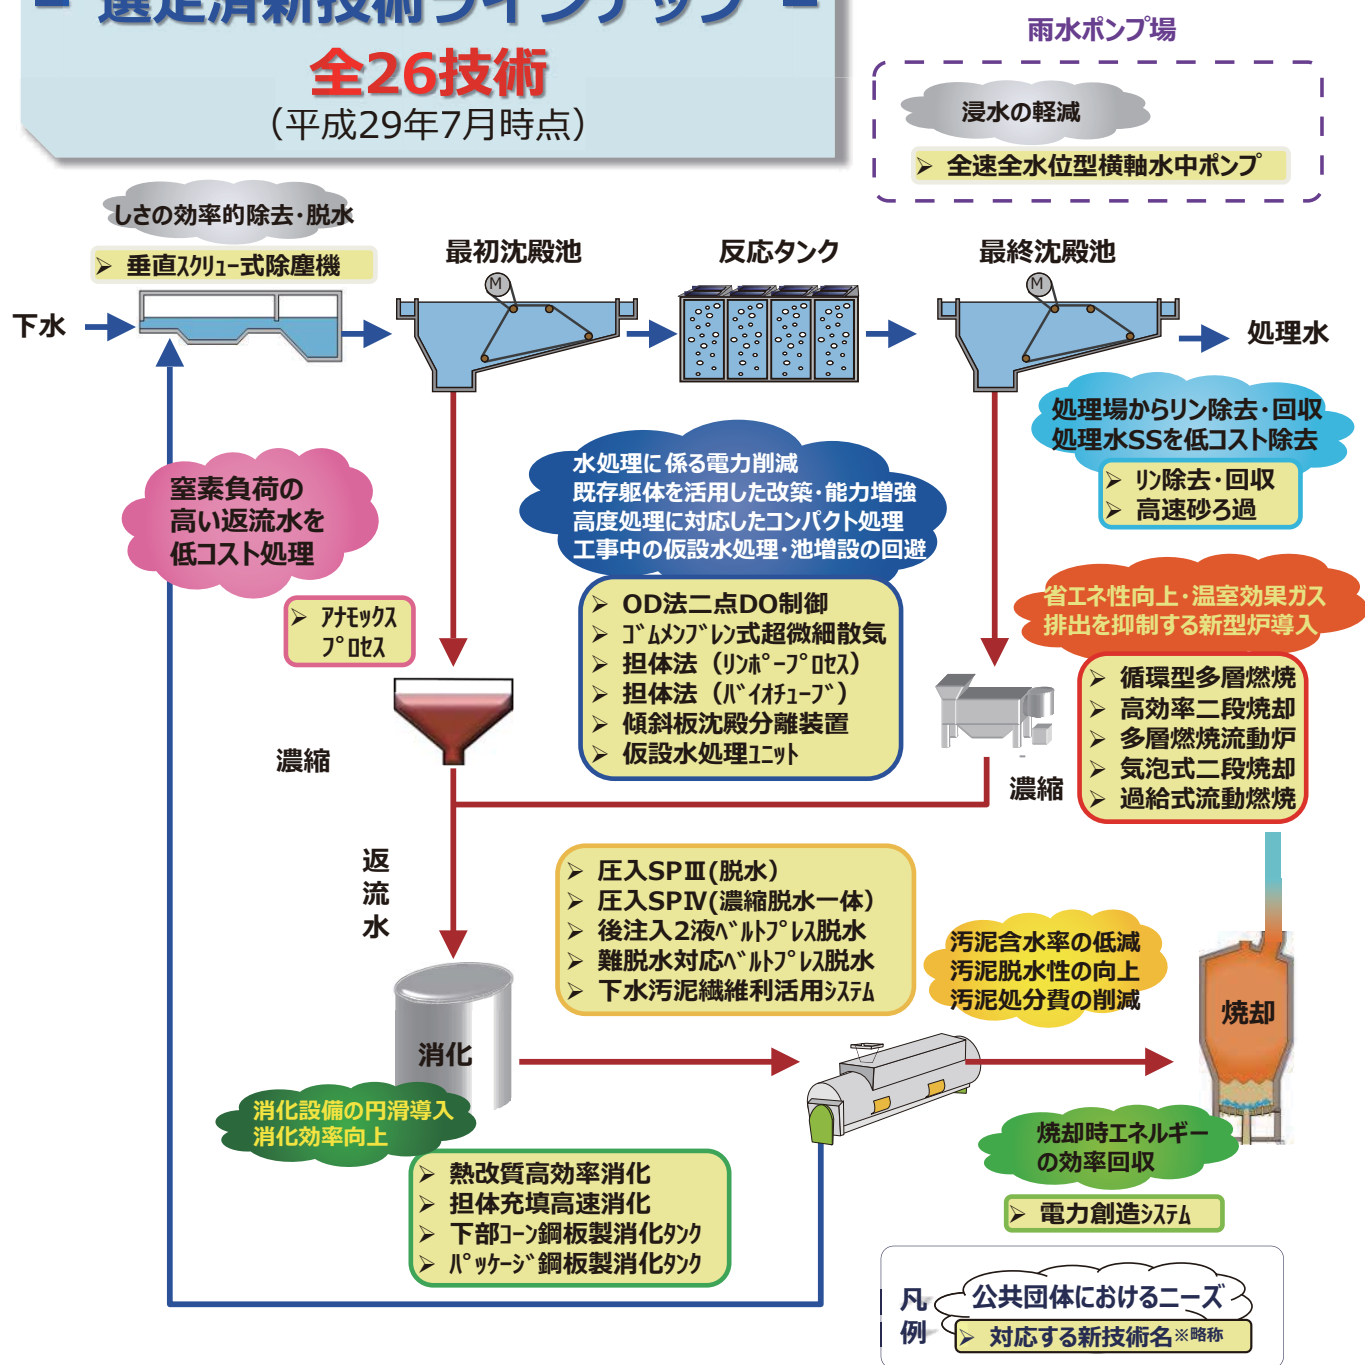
全26技術
(平成29年7月時点)

雨水ポンプ場

浸水の軽減

➢ 全速全水位型横軸水中ポンプ

しさの効率的除去・脱水

➢ 垂直スクリュー式除塵機

最初沈殿池

反応タンク

最終沈殿池

下水

処理水

処理場からリン除去・回収
処理水SSを低コスト除去

➢ リン除去・回収
➢ 高速砂ろ過

窒素負荷の高い返流水を低コスト処理

➢ アナモックスプロセス

水処理に係る電力削減
既存躯体を活用した改築・能力増強
高度処理に対応したコンパクト処理
工事中の仮設水処理・池増設の回避

➢ OD法二点DO制御
➢ ゴムメンブレン式超微細散気
➢ 担体法（リンポープロセス）
➢ 担体法（バイオチューブ）
➢ 傾斜板沈殿分離装置
➢ 仮設水処理ユニット

省エネ性向上・温室効果ガス排出を抑制する新型炉導入

➢ 循環型多層燃焼
➢ 高効率二段焼却
➢ 多層燃焼流動炉
➢ 気泡式二段焼却
➢ 過給式流動燃焼

濃縮

濃縮

返流水

➢ 圧入SPⅢ(脱水)
➢ 圧入SPⅣ(濃縮脱水一体)
➢ 後注入2液ベルトプレス脱水
➢ 難脱水対応ベルトプレス脱水
➢ 下水汚泥繊維利活用システム

汚泥含水率の低減
汚泥脱水性の向上
汚泥処分費の削減

焼却

消化

消化設備の円滑導入
消化効率向上

➢ 熱改質高効率消化
➢ 担体充填高速消化
➢ 下部コーン鋼板製消化タンク
➢ パッケージ鋼板製消化タンク

焼却時エネルギーの効率回収

➢ 電力創造システム

凡例

公共団体におけるニーズ

➢ 対応する新技術名※略称